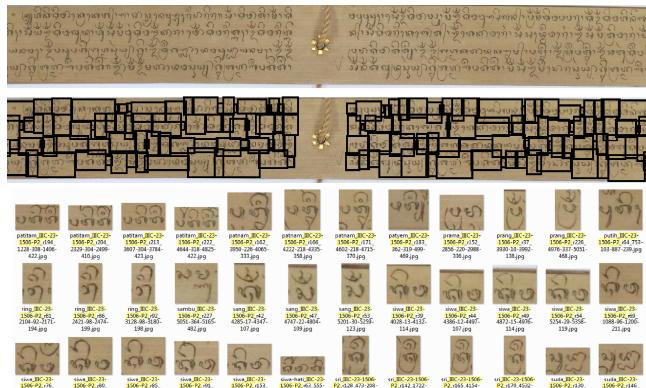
patitam_IBC-23-1506-P2_r04_1228-338-1406-422.jpg

patitam_IBC-23-1506-P2_r04_2329-304-2499-410.jpg

patitam_IBC-23-1506-P2_r13_3807-304-3784-423.jpg

patitam_IBC-23-1506-P2_r22_4844-318-4825-422.jpg

patitam_IBC-23-1506-P2_r162_3950-226-4065-333.jpg

patitam_IBC-23-1506-P2_r166_4222-218-4335-358.jpg

patitam_IBC-23-1506-P2_r171_4802-218-4715-370.jpg

patyem_IBC-23-1506-P2_r183_362-219-499-469.jpg

prama_IBC-23-1506-P2_r152_2858-220-2988-336.jpg

prang_IBC-23-1506-P2_r37_3930-10-3982-138.jpg

prang_IBC-23-1506-P2_r226_4076-337-5051-468.jpg

putih_IBC-23-1506-P2_r64_753-103-887-239.jpg

ring_IBC-23-1506-P2_r63_2100-64-2171-194.jpg

ring_IBC-23-1506-P2_r66_2423-66-2474-199.jpg

ring_IBC-23-1506-P2_r92_3050-68-3180-198.jpg

sambu_IBC-23-1506-P2_r127_5050-354-5105-492.jpg

sang_IBC-23-1506-P2_r42_4280-14-4347-107.jpg

sang_IBC-23-1506-P2_r47_4747-22-4804-199.jpg

sang_IBC-23-1506-P2_r53_5201-16-5258-123.jpg

siwa_IBC-23-1506-P2_r39_4038-4-4132-114.jpg

siwa_IBC-23-1506-P2_r42_4280-14-4347-107.jpg

siwa_IBC-23-1506-P2_r49_4870-6-4960-114.jpg

siwa_IBC-23-1506-P2_r54_5258-29-5358-119.jpg

siwa_IBC-23-1506-P2_r59_1086-99-1200-211.jpg

siwa_IBC-23-1506-P2_r6...

siwa_IBC-23-1506-P2_r8...

siwa_IBC-23-1506-P2_r9...

siwa_IBC-23-1506-P2_r9...

siwa_IBC-23-1506-P2_r13...

siwa-hati_IBC-23-1506-P2_r61_555...

sri_IBC-23-1506-P2_r128_472-284...

sri_IBC-23-1506-P2_r142_1722...

sri_IBC-23-1506-P2_r163_4134...

sri_IBC-23-1506-P2_r170_4552...

suda_IBC-23-1506-P2_r120...

suda_IBC-23-1506-P2_r146...